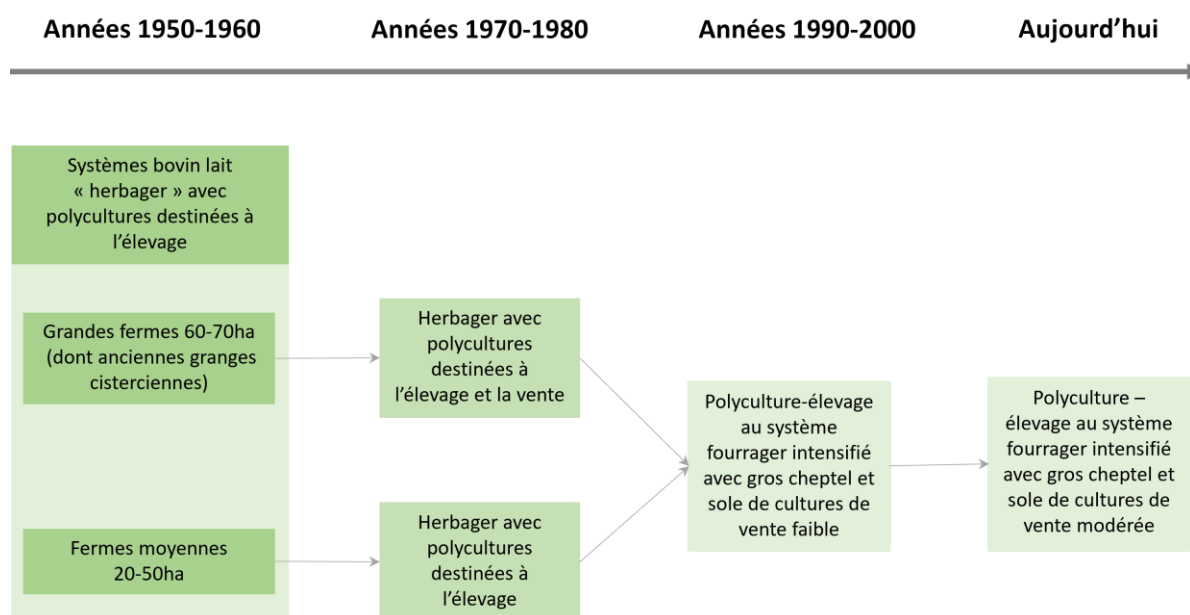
Années 1950-1960

Années 1970-1980

Années 1990-2000

Aujourd'hui

Systèmes bovin lait « herbager » avec polycultures destinées à l'élevage

Grandes fermes 60-70ha (dont anciennes granges cisterciennes)

Fermes moyennes 20-50ha

Herbager avec polycultures destinées à l'élevage et la vente

Herbager avec polycultures destinées à l'élevage

Polyculture-élevage au système fourrager intensifié avec gros cheptel et sole de cultures de vente faible

Polyculture – élevage au système fourrager intensifié avec gros cheptel et sole de cultures de vente modérée